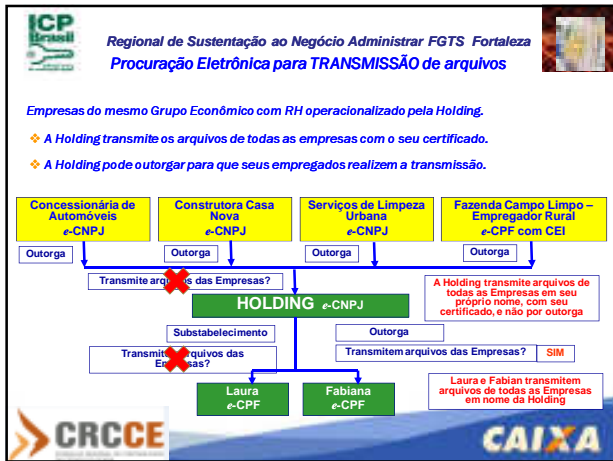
ICP Brasil

Regional de Sustentação ao Negócio Administrar FGTS Fortaleza
Procuração Eletrônica para TRANSMISSÃO de arquivos

Empresas do mesmo Grupo Econômico com RH operacionalizado pela Holding.

❖ A Holding transmite os arquivos de todas as empresas com o seu certificado.

❖ A Holding pode outorgar para que seus empregados realizem a transmissão.

Concessionária de Automóveis
e-CNPJ

Construtora Casa Nova
e-CNPJ

Serviços de Limpeza Urbana
e-CNPJ

Fazenda Campo Limpo – Empregador Rural
e-CPF com CEI

Outorga

Outorga

Outorga

Outorga

Transmite arquivos das Empresas?

HOLDING e-CNPJ

A Holding transmite arquivos de todas as Empresas em seu próprio nome, com seu certificado, e não por outorga

Substabelecimento

Outorga

Transmite arquivos das Empresas?

Transmitem arquivos das Empresas?

SIM

Laura
e-CPF

Fabiana
e-CPF

Laura e Fabian transmitem arquivos de todas as Empresas em nome da Holding

CRCCE

CAIXA